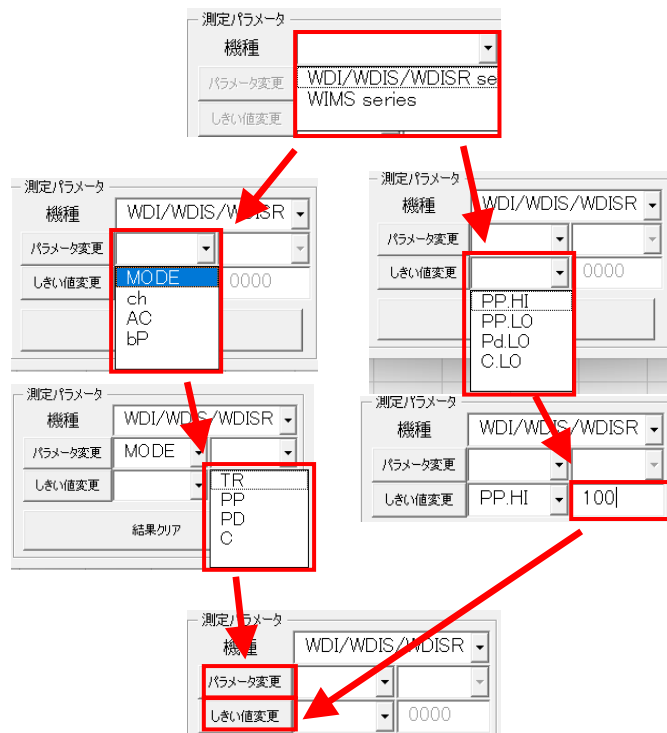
測定パラメータ
機種
パラメータ変更
しきい値変更
WDI/WDIS/WDISR se
WIMS series

測定パラメータ
機種 WDI/WDIS/WDISR
パラメータ変更
しきい値変更
MODE
ch
AC
bP
0000

測定パラメータ
機種 WDI/WDIS/WDISR
パラメータ変更
しきい値変更
0000
PP.HI
PP.LO
Pd.LO
C.LO

測定パラメータ
機種 WDI/WDIS/WDISR
パラメータ変更 MODE
しきい値変更
TR
PP
PD
C
結果クリア

測定パラメータ
機種 WDI/WDIS/WDISR
パラメータ変更
しきい値変更 PP.HI 100

測定パラメータ
機種 WDI/WDIS/WDISR
パラメータ変更
しきい値変更
0000